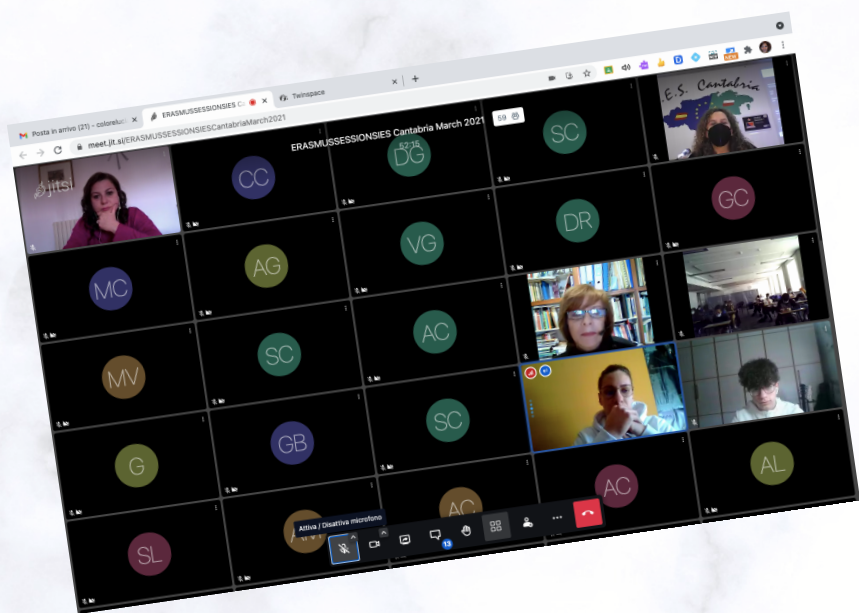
Posta in arrivo (21) - colorelu
ERASMUSSESSIONSIES C
Twinspace
meet.jit.si/ERASMUSSESSIONSIESCantabriaMarch2021
ERASMUSSESSIONSIES Cantabria March 2021
52:15
59
I.E.S. Cantabria
jitsi
CC
DG
SC
GC
DR
VG
MC
AG
AC
MV
SC
SC
G
GB
AL
AC
AC
SL
AM
Attiva / Disattiva microfono
13